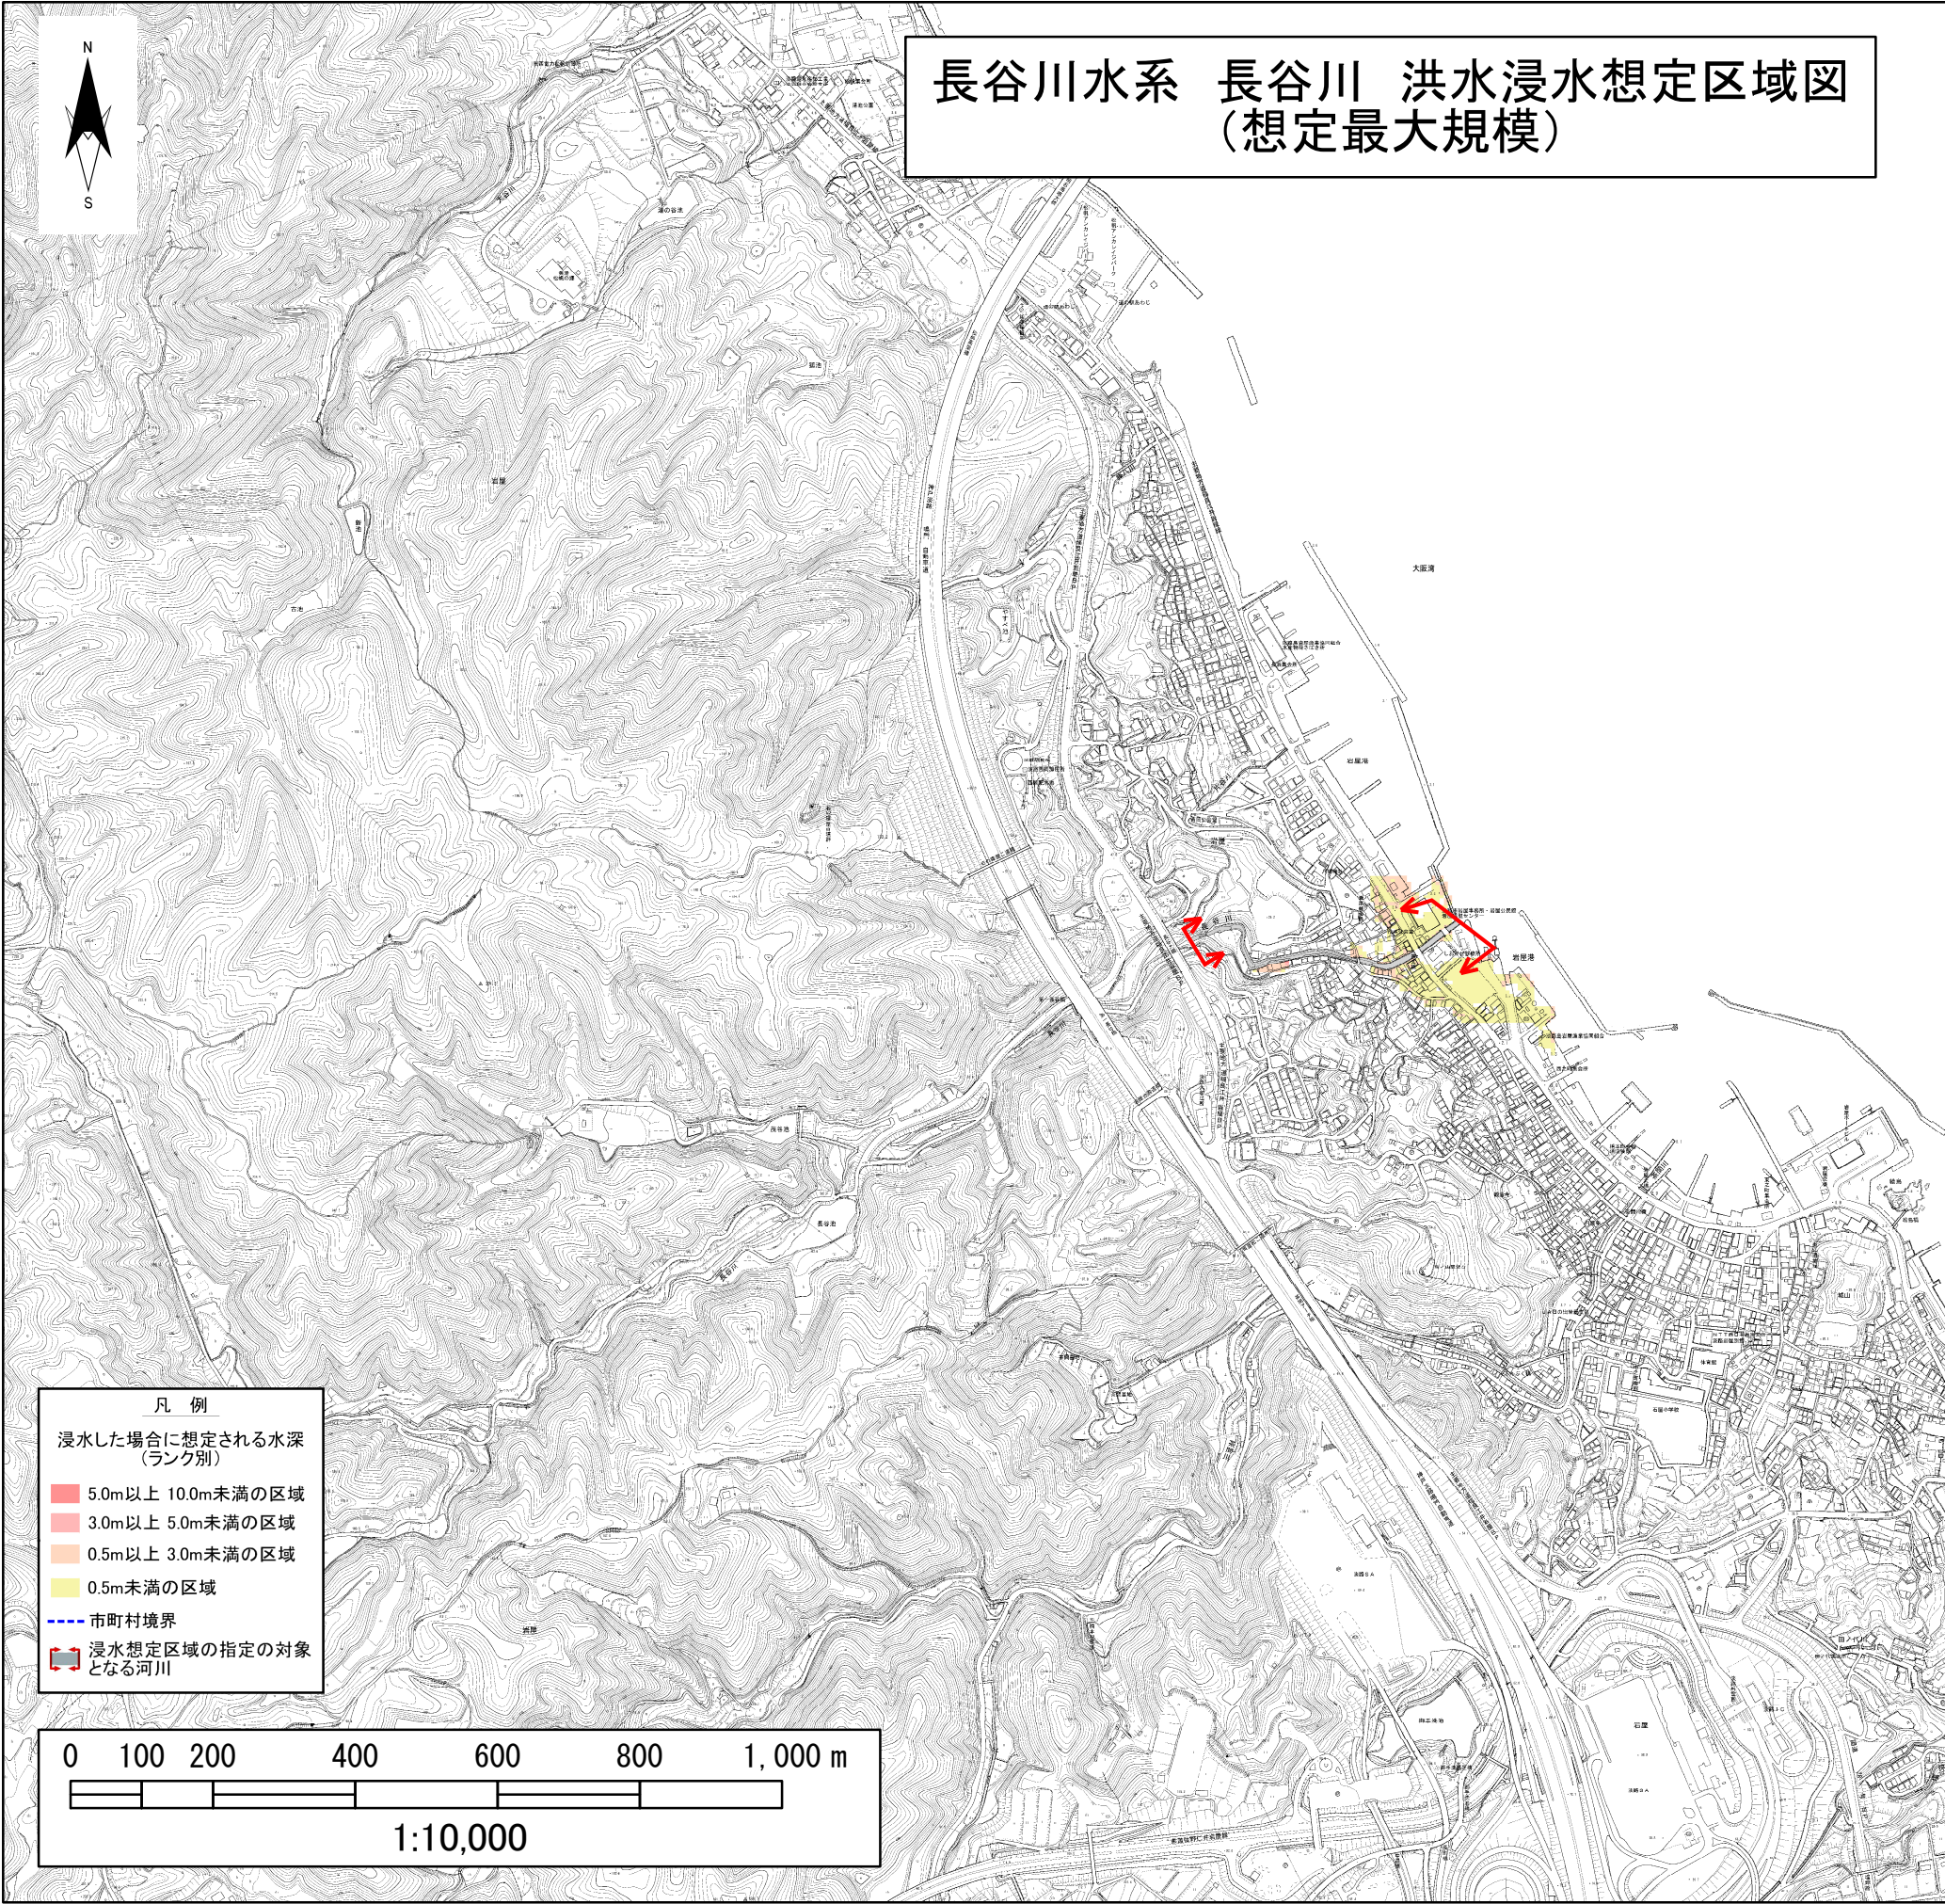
長谷川水系　長谷川　洪水浸水想定区域図
（想定最大規模）

N
S

大阪湾
岩屋港
岩屋
長谷池
長谷川
城山

凡　例
浸水した場合に想定される水深
（ランク別）
5.0m以上 10.0m未満の区域
3.0m以上 5.0m未満の区域
0.5m以上 3.0m未満の区域
0.5m未満の区域
市町村境界
浸水想定区域の指定の対象となる河川

0　100　200　400　600　800　1,000 m
1:10,000